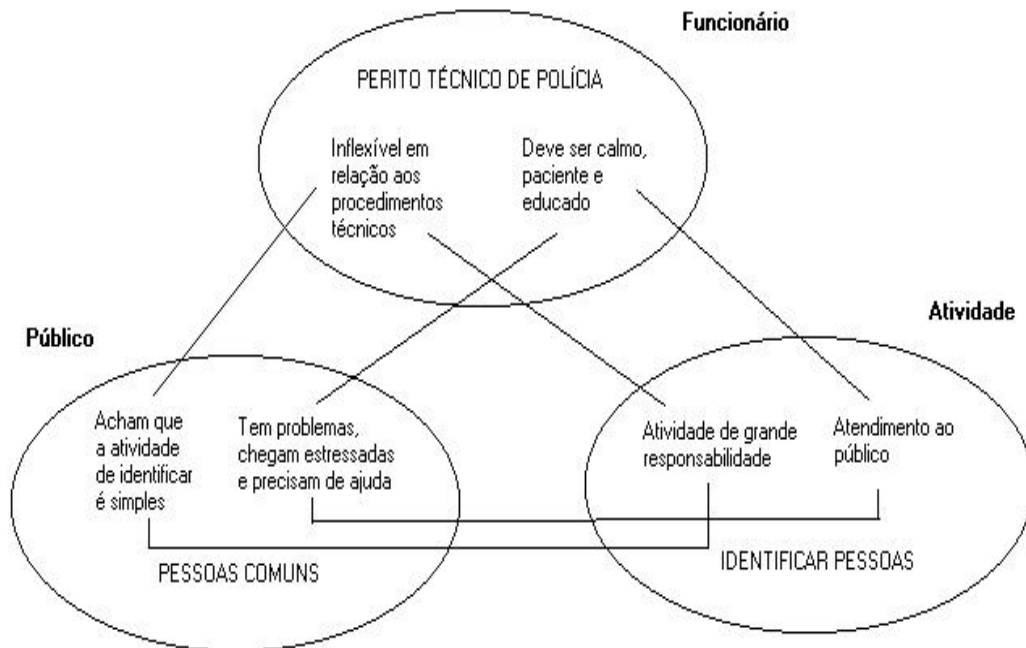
Funcionário

PERITO TÉCNICO DE POLÍCIA

Inflexível em relação aos procedimentos técnicos

Deve ser calmo, paciente e educado

Público

Atividade

Acham que a atividade de identificar é simples

Tem problemas, chegam estressadas e precisam de ajuda

Atividade de grande responsabilidade

Atendimento ao público

PESSOAS COMUNS

IDENTIFICAR PESSOAS